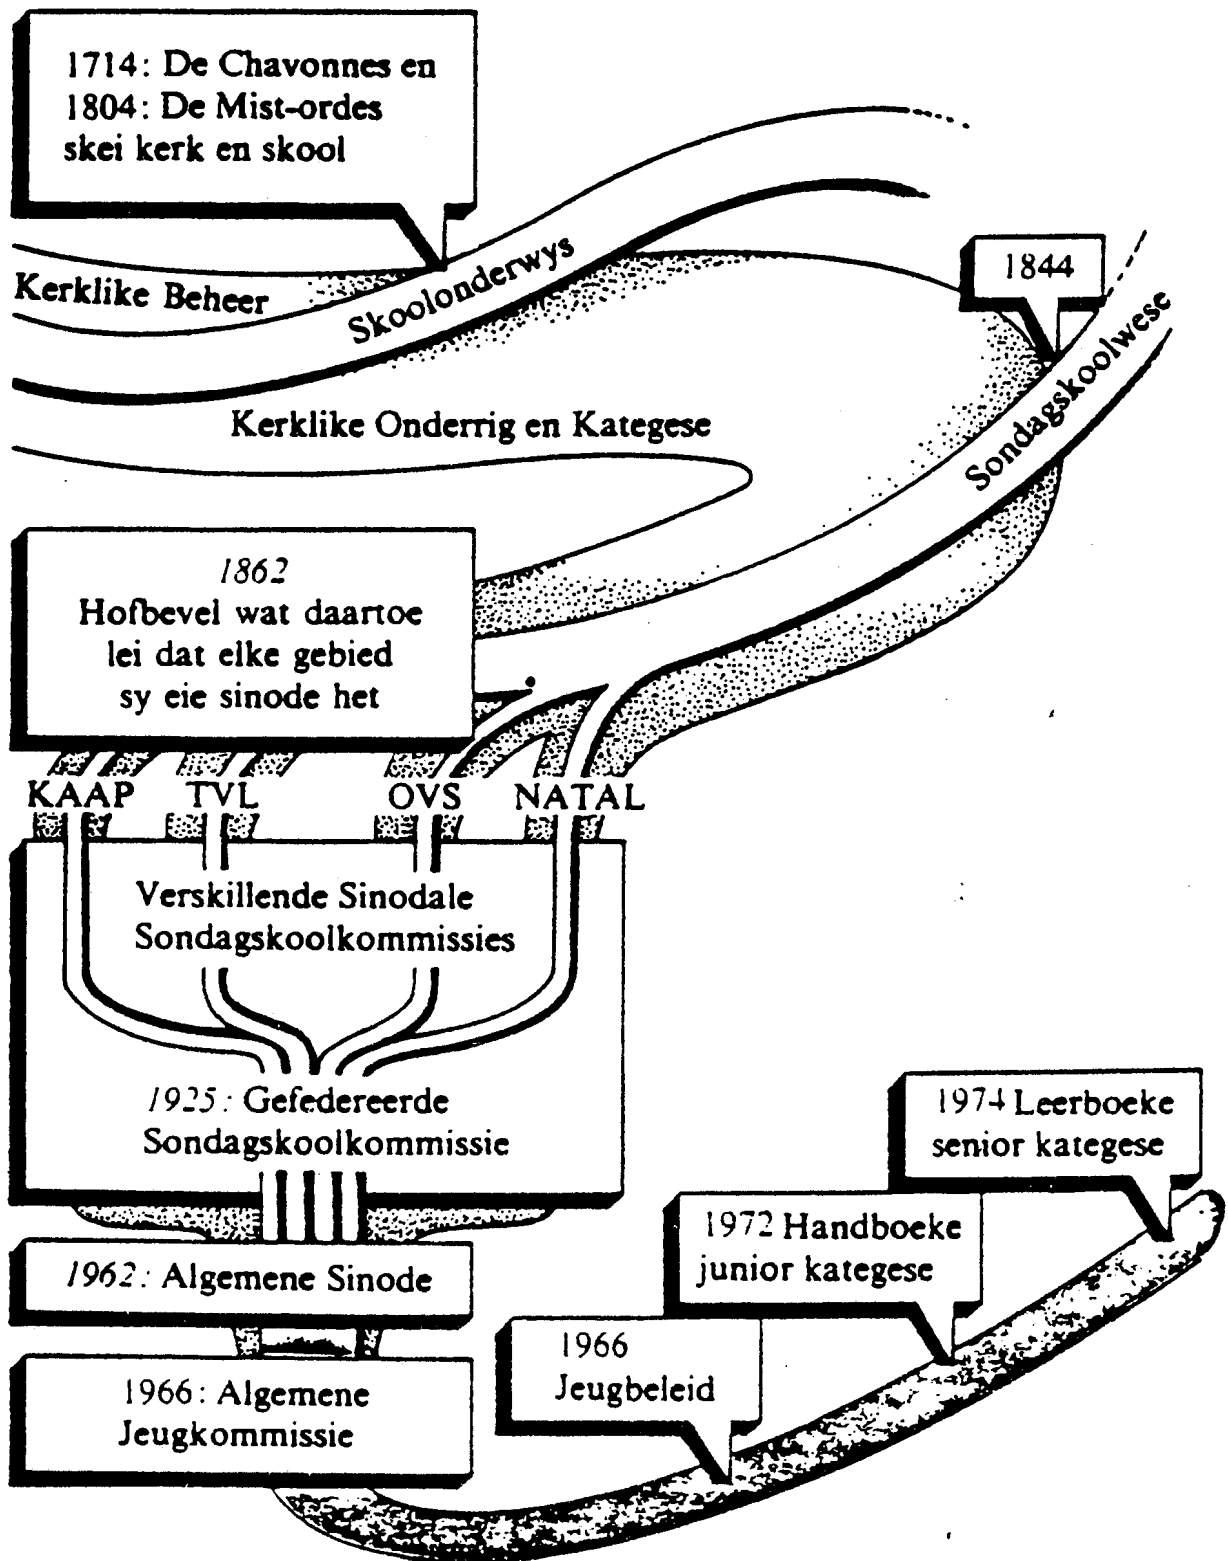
1714: De Chavonnes en 1804: De Mist-ordes skei kerk en skool

Kerklike Beheer

Skoolonderwys

1844

Sondagskoolwese

Kerklike Onderrig en Kategese

1862
Hofbevel wat daartoe lei dat elke gebied sy eie sinode het

KAAP TVL OVS NATAL

Verskillende Sinodale Sondagskoolkommissies

1925: Gefedereerde Sondagskoolkommissie

1962: Algemene Sinode

1966: Algemene Jeugkommissie

1974 Leerboeke senior kategese

1972 Handboeke junior kategese

1966 Jeugbeleid